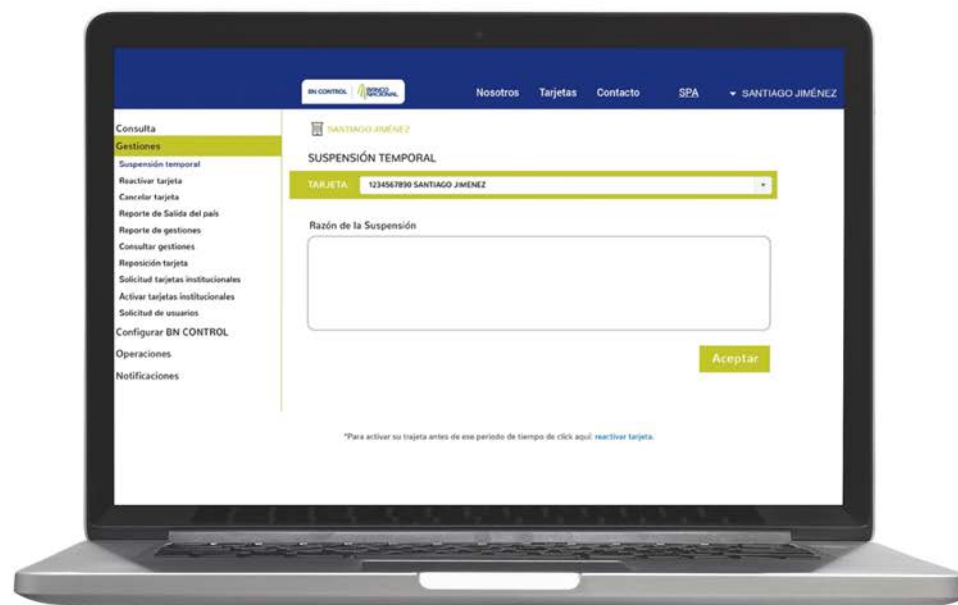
BN CONTROL | BANCO NACIONAL

Nosotros Tarjetas Contacto SPA ▾ SANTIAGO JIMÉNEZ

Consulta
Gestiones
Suspensión temporal
Reactivar tarjeta
Cancelar tarjeta
Reporte de Salida del país
Reporte de gestiones
Consultar gestiones
Reposición tarjeta
Solicitud tarjetas institucionales
Activar tarjetas institucionales
Solicitud de usuarios
Configurar BN CONTROL
Operaciones
Notificaciones

SANTIAGO JIMÉNEZ

SUSPENSIÓN TEMPORAL

TARJETA: 1234567890 SANTIAGO JIMENEZ

Razón de la Suspensión

Aceptar

*Para activar su trajeta antes de ese periodo de tiempo de click aquí: reactivar tarjeta.